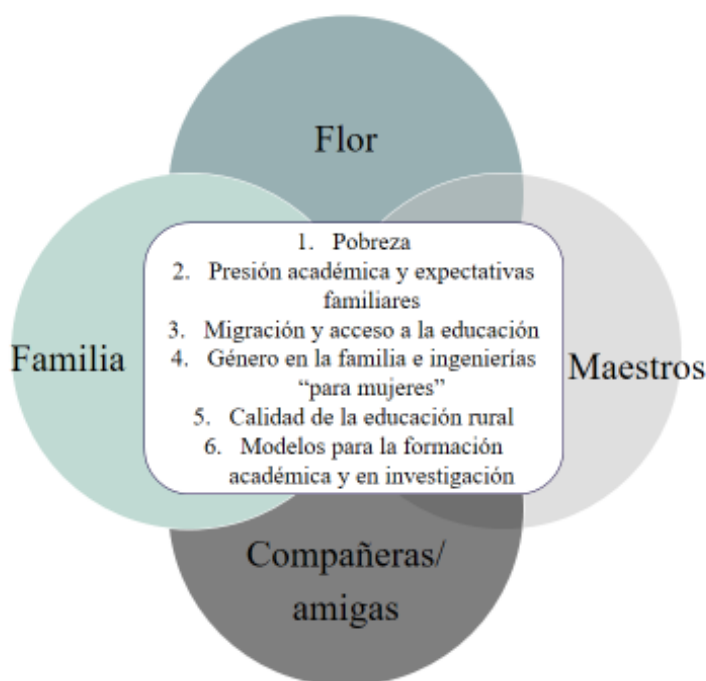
Flor

Familia

Maestros

1. Pobreza
2. Presión académica y expectativas familiares
3. Migración y acceso a la educación
4. Género en la familia e ingenierías "para mujeres"
5. Calidad de la educación rural
6. Modelos para la formación académica y en investigación

Compañeras/ amigas